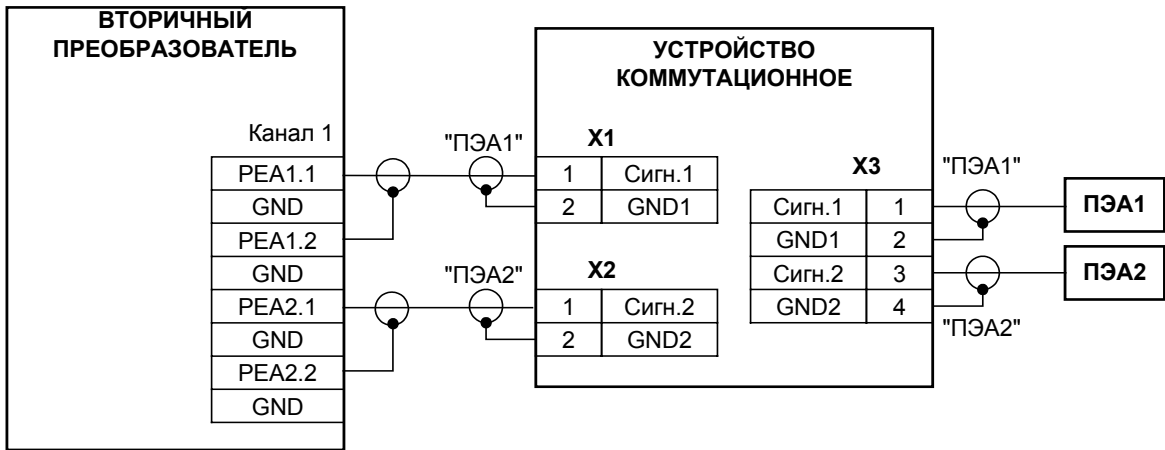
ВТОРИЧНЫЙ ПРЕОБРАЗОВАТЕЛЬ

Канал 1

| PEA1.1 |
|---|
| GND |
| PEA1.2 |
| GND |
| PEA2.1 |
| GND |
| PEA2.2 |
| GND |

"ПЭА1"

"ПЭА2"

УСТРОЙСТВО КОММУТАЦИОННОЕ

X1

| 1 | Сигн.1 |
|---|---|
| 2 | GND1 |

X2

| 1 | Сигн.2 |
|---|---|
| 2 | GND2 |

X3

| Сигн.1 | 1 |
|---|---|
| GND1 | 2 |
| Сигн.2 | 3 |
| GND2 | 4 |

"ПЭА1"

"ПЭА2"

ПЭА1

ПЭА2